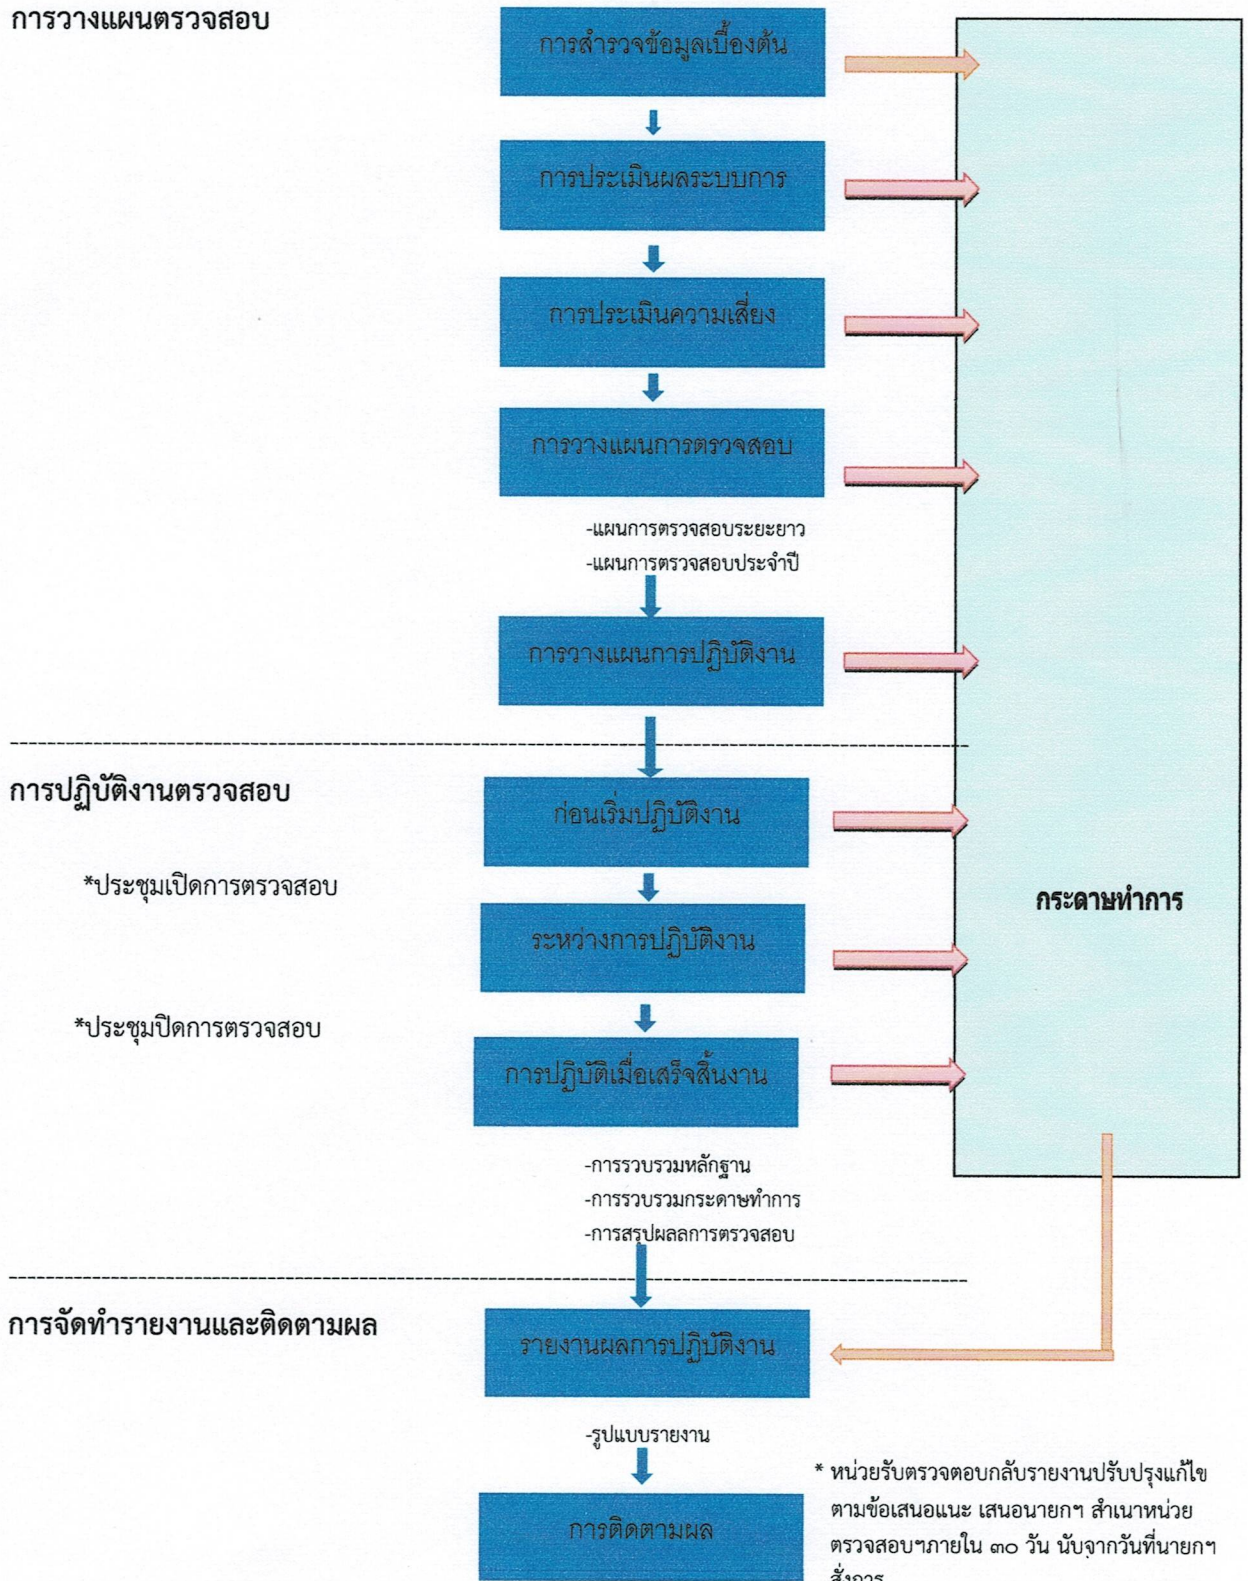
การวางแผนตรวจสอบ

การสำรวจข้อมูลเบื้องต้น

การประเมินผลระบบการ

การประเมินความเสี่ยง

การวางแผนการตรวจสอบ

-แผนการตรวจสอบระยะยาว
-แผนการตรวจสอบประจำปี

การวางแผนการปฏิบัติงาน

กระดาษทำการ

การปฏิบัติงานตรวจสอบ

ก่อนเริ่มปฏิบัติงาน

*ประชุมเปิดการตรวจสอบ

ระหว่างการปฏิบัติงาน

*ประชุมปิดการตรวจสอบ

การปฏิบัติเมื่อเสร็จสิ้นงาน

-การรวบรวมหลักฐาน
-การรวบรวมกระดาษทำการ
-การสรุปผลการตรวจสอบ

การจัดทำรายงานและติดตามผล

รายงานผลการปฏิบัติงาน

-รูปแบบรายงาน

การติดตามผล

* หน่วยรับตรวจตอบกลับรายงานปรับปรุงแก้ไขตามข้อเสนอแนะ เสนอนายกฯ สำเนาหน่วยตรวจสอบฯภายใน ๓๐ วัน นับจากวันที่นายกฯ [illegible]